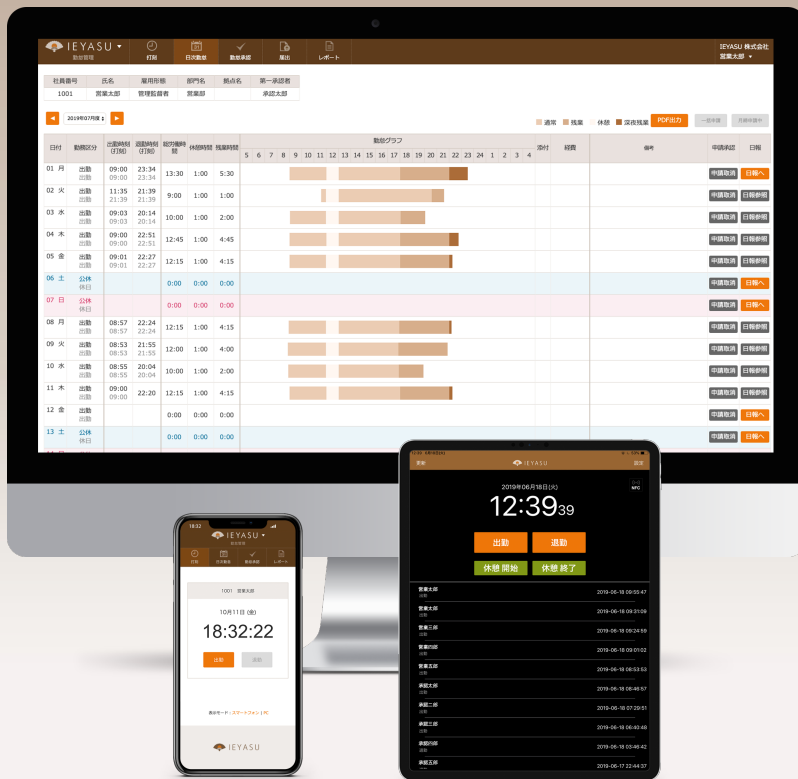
IEYASU 勤怠管理

打刻 日次勤怠 勤怠承認 届出 レポート

IEYASU 株式会社
営業太郎

| 社員番号 | 氏名 | 雇用形態 | 部門名 | 拠点名 | 第一承認者 |
|---|---|---|---|---|---|
| 1001 | 営業太郎 | 管理監督者 | 営業部 | | 承認太郎 |

2019年07月度

通常 残業 休憩 深夜残業 PDF出力 一括申請 月締申請中

| 日付 | 勤務区分 | 出勤時刻(打刻) | 退勤時刻(打刻) | 総労働時間 | 休憩時間 | 残業時間 | 勤怠グラフ 5 6 7 8 9 10 11 12 13 14 15 16 17 18 19 20 21 22 23 24 1 2 3 4 | 深付 | 経費 | 備考 | 申請承認 | 日報 |
|---|---|---|---|---|---|---|---|---|---|---|---|---|
| 01 月 | 出勤 出勤 | 09:00 09:00 | 23:34 23:34 | 13:30 | 1:00 | 5:30 | | | | | 申請取消 | 日報へ |
| 02 火 | 出勤 出勤 | 11:35 11:35 | 21:39 21:39 | 9:00 | 1:00 | 1:00 | | | | | 申請取消 | 日報参照 |
| 03 水 | 出勤 出勤 | 09:03 09:03 | 20:14 20:14 | 10:00 | 1:00 | 2:00 | | | | | 申請取消 | 日報参照 |
| 04 木 | 出勤 出勤 | 09:00 09:00 | 22:51 22:51 | 12:45 | 1:00 | 4:45 | | | | | 申請取消 | 日報参照 |
| 05 金 | 出勤 出勤 | 09:01 09:01 | 22:27 22:27 | 12:15 | 1:00 | 4:15 | | | | | 申請取消 | 日報参照 |
| 06 土 | 公休 休日 | | | 0:00 | 0:00 | 0:00 | | | | | 申請取消 | 日報へ |
| 07 日 | 公休 休日 | | | 0:00 | 0:00 | 0:00 | | | | | 申請取消 | 日報へ |
| 08 月 | 出勤 出勤 | 08:57 08:57 | 22:24 22:24 | 12:15 | 1:00 | 4:15 | | | | | 申請取消 | 日報参照 |
| 09 火 | 出勤 出勤 | 08:53 08:53 | 21:55 21:55 | 12:00 | 1:00 | 4:00 | | | | | 申請取消 | 日報参照 |
| 10 水 | 出勤 出勤 | 08:55 08:55 | 20:04 20:04 | 10:00 | 1:00 | 2:00 | | | | | 申請取消 | 日報参照 |
| 11 木 | 出勤 出勤 | 09:00 09:00 | 22:20 | 12:15 | 1:00 | 4:15 | | | | | 申請取消 | 日報参照 |
| 12 金 | 出勤 出勤 | | | 0:00 | 0:00 | 0:00 | | | | | 申請取消 | 日報へ |
| 13 土 | 公休 休日 | | | 0:00 | 0:00 | 0:00 | | | | | 申請取消 | 日報へ |

18:32
IEYASU 勤怠管理
打刻 日次勤怠 勤怠承認 レポート
1001 営業太郎
10月11日 (金)
18:32:22
出勤 退勤
表示モード：スマートフォン | PC
IEYASU

更新 IEYASU 設定
2019年06月18日(火)
12:3939
NFC
出勤 退勤
休憩 開始 休憩 終了
営業太郎 出勤 2019-06-18 09:55:47
営業太郎 出勤 2019-06-18 09:31:09
営業三郎 出勤 2019-06-18 09:24:59
営業四郎 出勤 2019-06-18 09:01:02
営業五郎 出勤 2019-06-18 08:53:53
承認太郎 出勤 2019-06-18 08:46:57
承認二郎 出勤 2019-06-18 07:29:51
承認三郎 出勤 2019-06-18 00:40:48
承認四郎 出勤 2019-06-18 03:46:42
承認五郎 出勤 2019-06-17 22:44:37